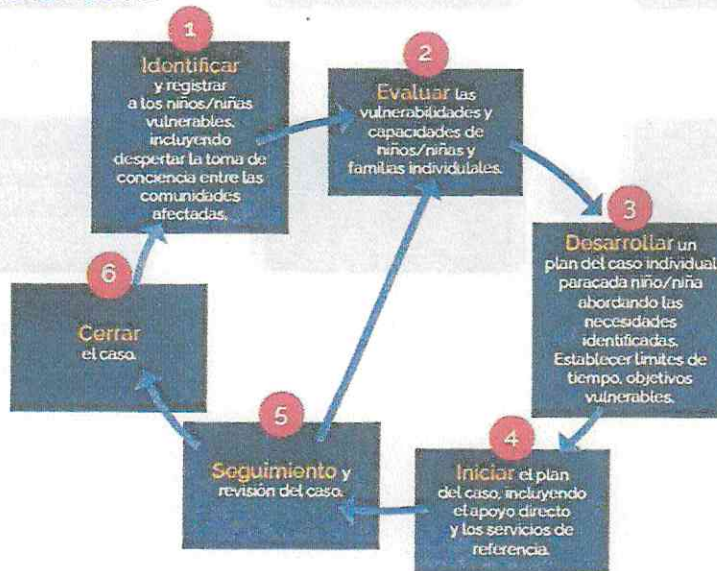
1
Identificar y registrar a los niños/niñas vulnerables, incluyendo despertar la toma de conciencia entre las comunidades afectadas.

2
Evaluar las vulnerabilidades y capacidades de niños/niñas y familias individuales.

3
Desarrollar un plan del caso individual paracada niño/niña abordando las necesidades identificadas. Establecer límites de tiempo, objetivos vulnerables.

4
Iniciar el plan del caso, incluyendo el apoyo directo y los servicios de referencia.

5
Seguimiento y revisión del caso.

6
Cerrar el caso.